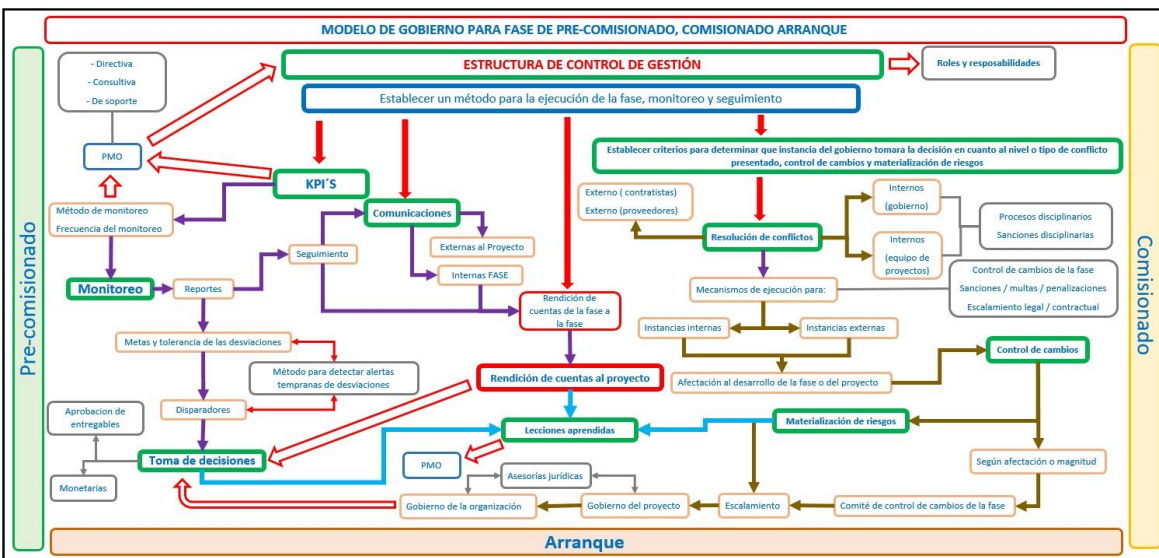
MODELO DE GOBIERNO PARA FASE DE PRE-COMISIONADO, COMISIONADO ARRANQUE

Pre-comisionado

- Directiva
- Consultiva
- De soporte

PMO

ESTRUCTURA DE CONTROL DE GESTIÓN

Roles y resposabilidades

Establecer un método para la ejecución de la fase, monitoreo y seguimiento

KPI´S

Establecer criterios para determinar que instancia del gobierno tomara la decisión en cuanto al nivel o tipo de conflicto presentado, control de cambios y materialización de riesgos

Método de monitoreo
Frecuencia del monitoreo

Comunicaciones

Externas al Proyecto

Internas FASE

Seguimiento

Monitoreo

Reportes

Rendición de cuentas de la fase a la fase

Externo ( contratistas)
Externo (proveedores)

Resolución de conflictos

Internos (gobierno)

Internos (equipo de proyectos)

Procesos disciplinarios
Sanciones disciplinarias

Mecanismos de ejecución para:

Control de cambios de la fase
Sanciones / multas / penalizaciones
Escalamiento legal / contractual

Instancias internas

Instancias externas

Metas y tolerancia de las desviaciones

Método para detectar alertas tempranas de desviaciones

Disparadores

Rendición de cuentas al proyecto

Afectación al desarrollo de la fase o del proyecto

Control de cambios

Aprobacion de entregables

Toma de decisiones

Monetarias

Lecciones aprendidas

Materialización de riesgos

PMO

Asesorías jurídicas

Según afectación o magnitud

Gobierno de la organización

Gobierno del proyecto

Escalamiento

Comité de control de cambios de la fase

Comisionado

Arranque